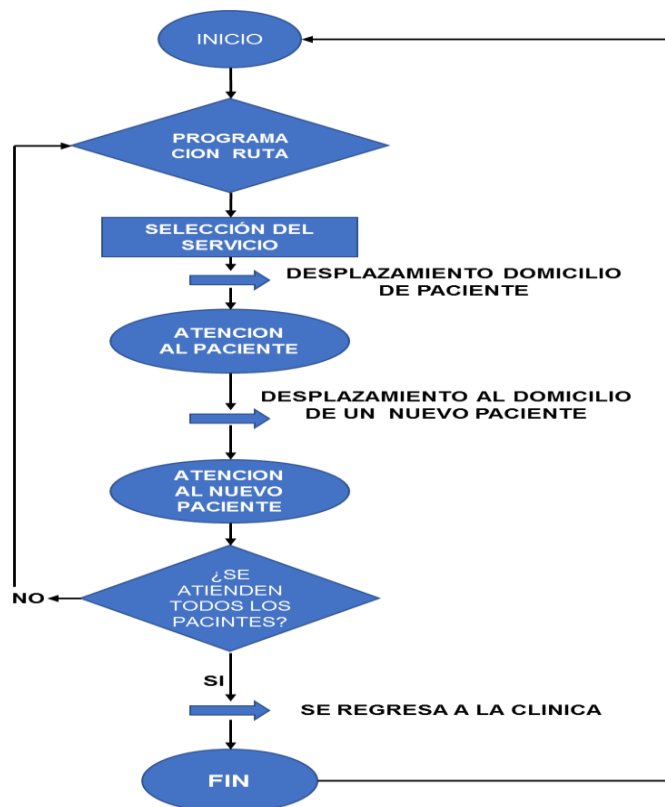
INICIO

PROGRAMA CION RUTA

SELECCIÓN DEL SERVICIO

DESPLAZAMIENTO DOMICILIO DE PACIENTE

ATENCION AL PACIENTE

DESPLAZAMIENTO AL DOMICILIO DE UN NUEVO PACIENTE

ATENCION AL NUEVO PACIENTE

¿SE ATIENDEN TODOS LOS PACINTES?

NO

SI

SE REGRESA A LA CLINICA

FIN